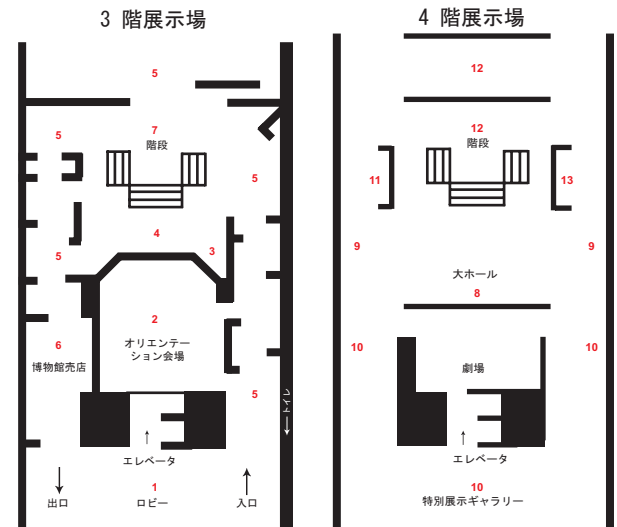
3 階展示場

5

5

7
階段

5

4

5

3

6
博物館売店

2
オリエンテーション会場

5

トイレ

エレベータ

出口

1
ロビー

入口

4 階展示場

12

12
階段

11

13

9

9

大ホール

8

10

10

劇場

エレベータ

10
特別展示ギャラリー